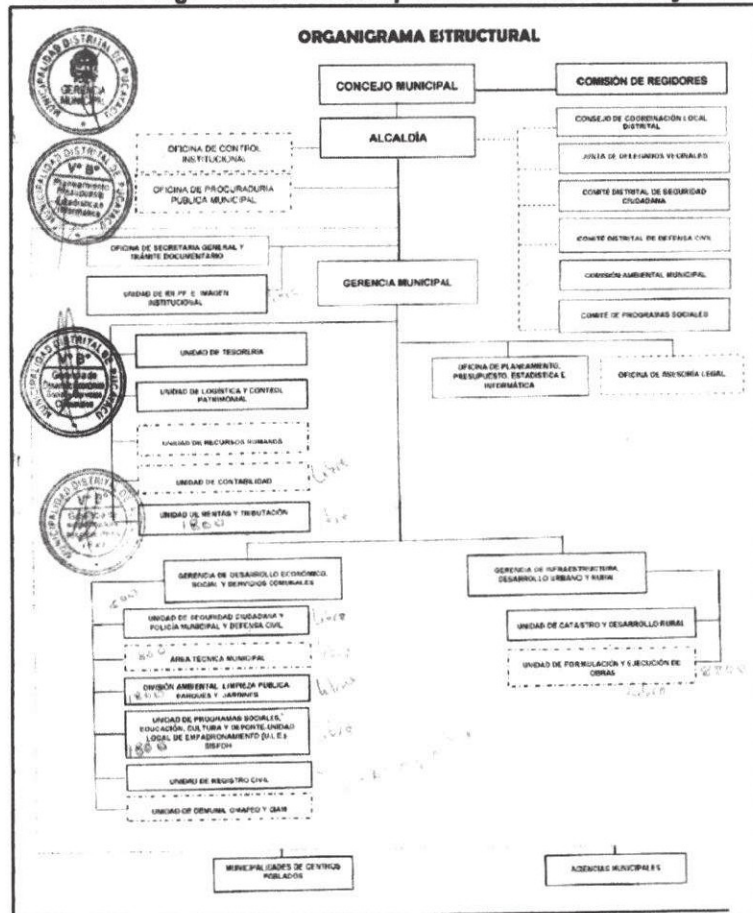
ORGANIGRAMA ESTRUCTURAL

CONCEJO MUNICIPAL

COMISIÓN DE REGIDORES

ALCALDÍA

OFICINA DE CONTROL INSTITUCIONAL

OFICINA DE PROCURADURIA PUBLICA MUNICIPAL

CONSEJO DE COORDINACION LOCAL DISTRITAL

JUNTA DE DELEGADOS VECINALES

COMITÉ DISTRITAL DE SEGURIDAD CIUDADANA

COMITÉ DISTRITAL DE DEFENSA CIVIL

COMISIÓN AMBIENTAL MUNICIPAL

COMITÉ DE PROGRAMAS SOCIALES

OFICINA DE SECRETARIA GENERAL Y TRÁMITE DOCUMENTARIO

UNIDAD DE RR. PP. E IMAGEN INSTITUCIONAL

GERENCIA MUNICIPAL

UNIDAD DE TESORERIA

UNIDAD DE LOGÍSTICA Y CONTROL PATRIMONIAL

UNIDAD DE RECURSOS HUMANOS

UNIDAD DE CONTABILIDAD

UNIDAD DE RENTAS Y TRIBUTACIÓN

OFICINA DE PLANEAMIENTO, PRESUPUESTO, ESTADISTICA E INFORMÁTICA

OFICINA DE ASESORIA LEGAL

GERENCIA DE DESARROLLO ECONOMICO, SOCIAL Y SERVICIOS COMUNALES

GERENCIA DE INFRAESTRUCTURA, DESARROLLO URBANO Y RURAL

UNIDAD DE SEGURIDAD CIUDADANA Y POLICIA MUNICIPAL Y DEFENSA CIVIL

AREA TECNICA MUNICIPAL

DIVISIÓN AMBIENTAL, LIMPIEZA PUBLICA, PARQUES Y JARDINES

UNIDAD DE PROGRAMAS SOCIALES, EDUCACIÓN, CULTURA Y DEPORTE-UNIDAD LOCAL DE EMPADRONAMIENTO (ULE) SISFOH

UNIDAD DE REGISTRO CIVIL

UNIDAD DE DEMUNA, OMAPED Y CIAM

UNIDAD DE CATASTRO Y DESARROLLO RURAL

UNIDAD DE FORMULACION Y EJECUCIÓN DE OBRAS

MUNICIPALIDADES DE CENTROS POBLADOS

AGENCIAS MUNICIPALES

MUNICIPALIDAD DISTRITAL DE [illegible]
GERENCIA MUNICIPAL

MUNICIPALIDAD DISTRITAL DE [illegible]
Vº Bº

libre
libre
libre
libre
libre